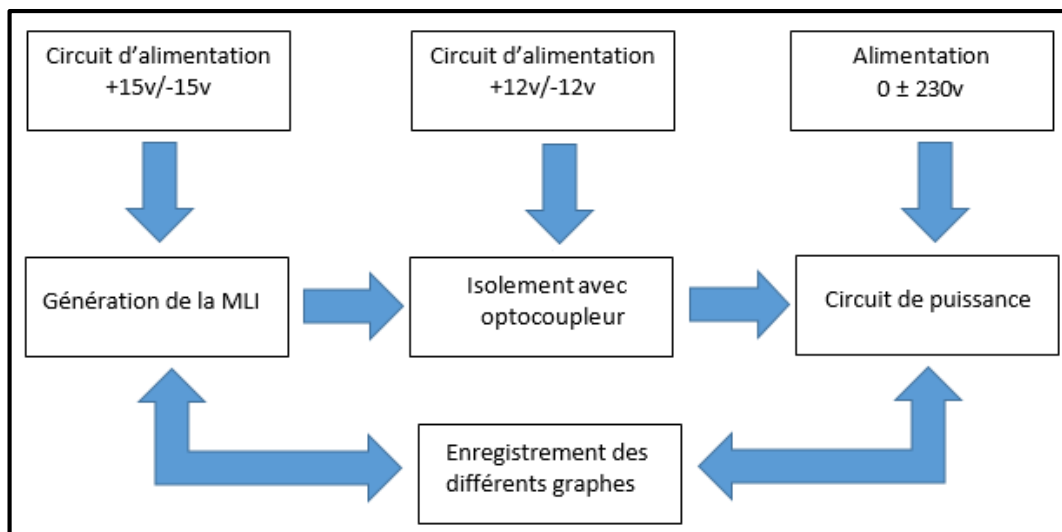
Circuit d’alimentation +15v/-15v

Circuit d’alimentation +12v/-12v

Alimentation 0 ± 230v

Génération de la MLI

Isolement avec optocoupleur

Circuit de puissance

Enregistrement des différents graphes